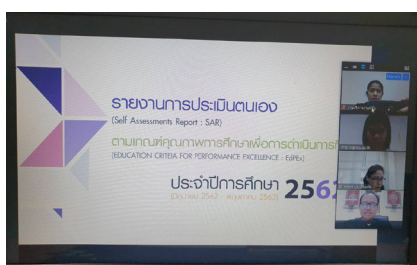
รายงานการประเมินตนเอง

(Self Assessments Report : SAR)

ตามเกณฑ์คุณภาพการศึกษาเพื่อการดำเนินการ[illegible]

(EDUCATION CRITERIA FOR PERFORMANCE EXCELLENCE : EdPEx)

ประจำปีการศึกษา 256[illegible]

(มิถุนายน 256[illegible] - พฤษภาคม 256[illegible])